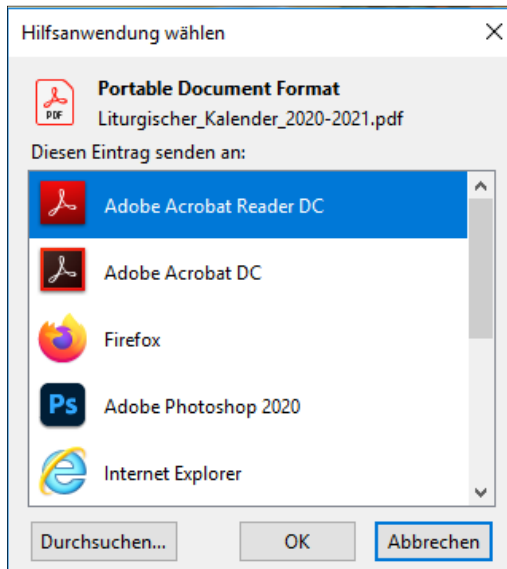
Hilfsanwendung wählen

PDF

Portable Document Format

Liturgischer_Kalender_2020-2021.pdf

Diesen Eintrag senden an:

Adobe Acrobat Reader DC

Adobe Acrobat DC

Firefox

Ps

Adobe Photoshop 2020

Internet Explorer

Durchsuchen...

OK

Abbrechen